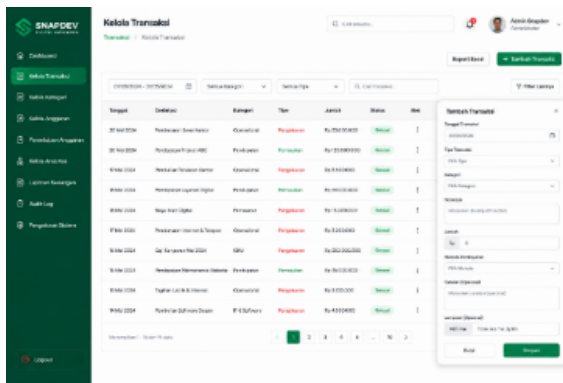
SNAPDEV

Dashboard
Kelola Transaksi
Kelola Kategori
Kelola Anggaran
Persetujuan Anggaran
Kelola Arus Kas
Laporan Keuangan
Audit Log
Pengaturan Sistem

Logout

Kelola Transaksi
Transaksi / Kelola Transaksi

Admin Snapdev

Export Excel
+ Tambah Transaksi

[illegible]
Semua Kategori
Semua Tipe
Cari Transaksi
Filter Lainnya

| Tanggal | Deskripsi | Kategori | Tipe | Jumlah | Status | Aksi |
|---|---|---|---|---|---|---|
| 20 Mei 2024 | Pembelian Server Kantor | Operasional | Pengeluaran | Rp 250.000.000 | Selesai | ⋮ |
| 20 Mei 2024 | Pembayaran Proyek ABC | Pendapatan | Pemasukan | Rp 150.000.000 | Selesai | ⋮ |
| 19 Mei 2024 | Pembelian Peralatan Kantor | Operasional | Pengeluaran | Rp 15.000.000 | Selesai | ⋮ |
| 18 Mei 2024 | Pembayaran Layanan Digital | Pendapatan | Pemasukan | Rp 80.000.000 | Selesai | ⋮ |
| 18 Mei 2024 | Biaya Iklan Digital | Pemasaran | Pengeluaran | Rp 7.500.000 | Selesai | ⋮ |
| 17 Mei 2024 | Pembayaran Internet & Telepon | Operasional | Pengeluaran | Rp 3.250.000 | Selesai | ⋮ |
| 16 Mei 2024 | Gaji Karyawan Mei 2024 | SDM | Pengeluaran | Rp 350.000.000 | Selesai | ⋮ |
| 15 Mei 2024 | Pendapatan Maintenance Website | Pendapatan | Pemasukan | Rp 50.000.000 | Selesai | ⋮ |
| 14 Mei 2024 | Tagihan Listrik & Internet | Operasional | Pengeluaran | Rp 5.000.000 | Selesai | ⋮ |
| 14 Mei 2024 | Pembelian Software Desain | IT & Software | Pengeluaran | Rp 4.000.000 | Selesai | ⋮ |

Menampilkan 1 - 10 dari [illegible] data
1 2 3 4 5 ... 10

Tambah Transaksi
Tanggal Transaksi
Tipe Transaksi
Pilih Tipe
Kategori
Pilih Kategori
Deskripsi
Masukkan deskripsi transaksi
Jumlah
Rp 0
Metode Pembayaran
Pilih Metode
Catatan (Opsional)
Masukkan catatan (opsional)
Lampiran (Opsional)
Pilih File
Batal
Simpan